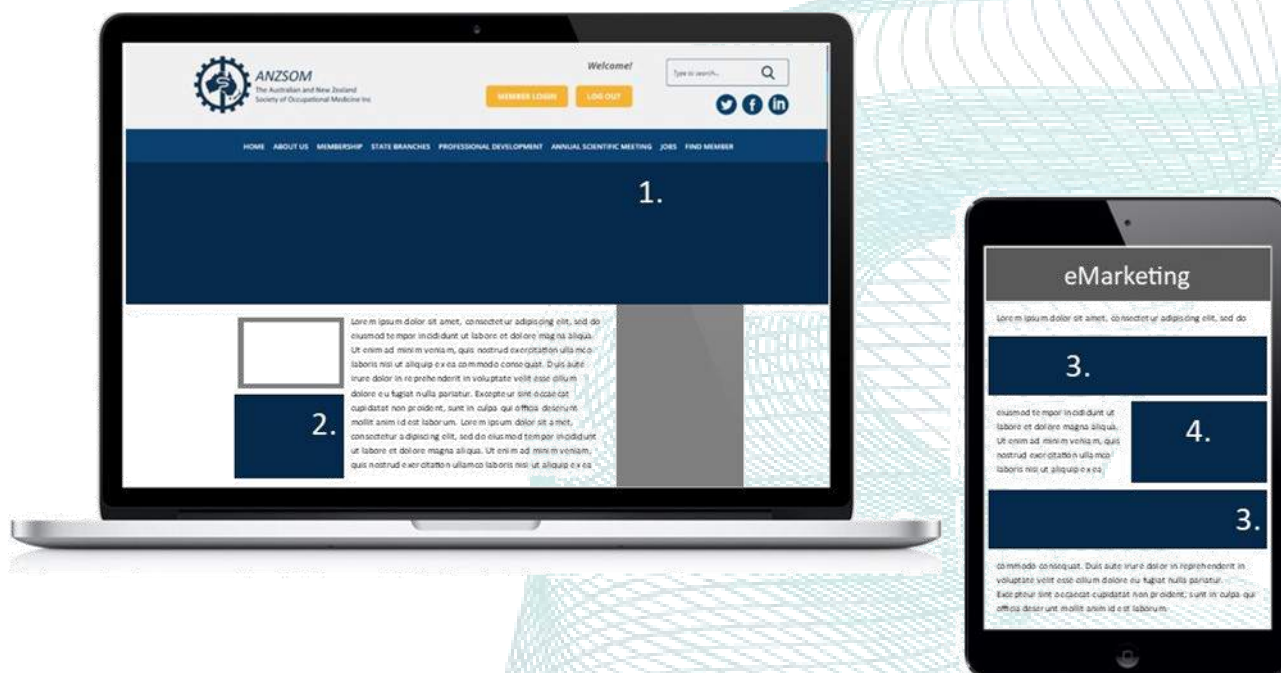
ANZSOM
The Australian and New Zealand Society of Occupational Medicine Inc

Welcome!

MEMBER LOGIN

LOG OUT

Type to search...

HOME ABOUT US MEMBERSHIP STATE BRANCHES PROFESSIONAL DEVELOPMENT ANNUAL SCIENTIFIC MEETING JOBS FIND MEMBER

1.

2.

Lorem ipsum dolor sit amet, consectetur adipiscing elit, sed do eiusmod tempor incididunt ut labore et dolore magna aliqua. Ut enim ad minim veniam, quis nostrud exercitation ullamco laboris nisi ut aliquip ex ea commodo consequat. Duis aute irure dolor in reprehenderit in voluptate velit esse cillum dolore eu fugiat nulla pariatur. Excepteur sint occaecat cupidatat non proident, sunt in culpa qui officia deserunt mollit anim id est laborum. Lorem ipsum dolor sit amet, consectetur adipiscing elit, sed do eiusmod tempor incididunt ut labore et dolore magna aliqua. Ut enim ad minim veniam, quis nostrud exercitation ullamco laboris nisi ut aliquip ex ea

eMarketing

Lorem ipsum dolor sit amet, consectetur adipiscing elit, sed do

3.

eiusmod tempor incididunt ut labore et dolore magna aliqua. Ut enim ad minim veniam, quis nostrud exercitation ullamco laboris nisi ut aliquip ex ea

4.

3.

commodo consequat. Duis aute irure dolor in reprehenderit in voluptate velit esse cillum dolore eu fugiat nulla pariatur. Excepteur sint occaecat cupidatat non proident, sunt in culpa qui officia deserunt mollit anim id est laborum.